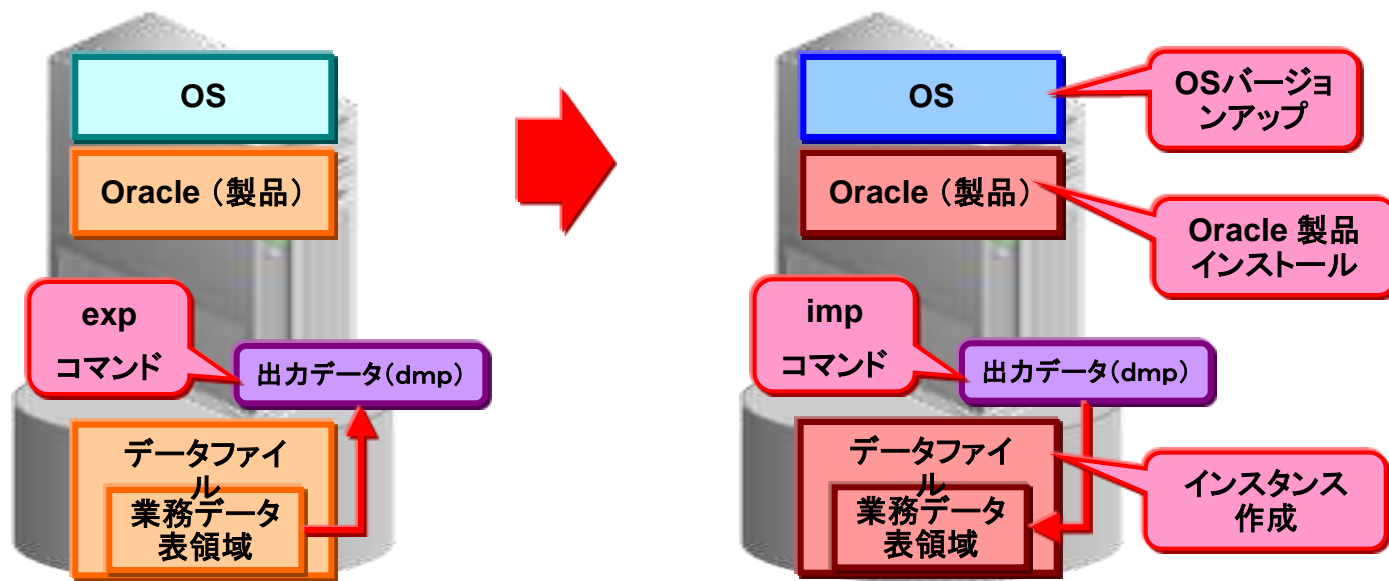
OS

Oracle（製品）

exp
コマンド

出力データ(dmp)

データファイル

業務データ表領域

OS

OSバージョンアップ

Oracle（製品）

Oracle 製品インストール

imp
コマンド

出力データ(dmp)

データファイル

業務データ表領域

インスタンス作成